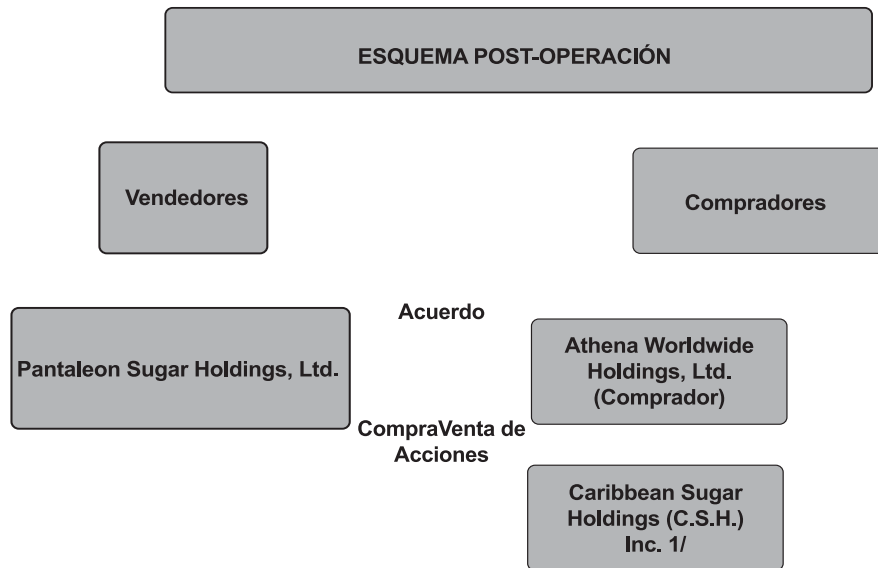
ESQUEMA POST-OPERACIÓN

Vendedores

Compradores

Acuerdo

Pantaleon Sugar Holdings, Ltd.

Athena Worldwide Holdings, Ltd. (Comprador)

CompraVenta de Acciones

Caribbean Sugar Holdings (C.S.H.) Inc. 1/